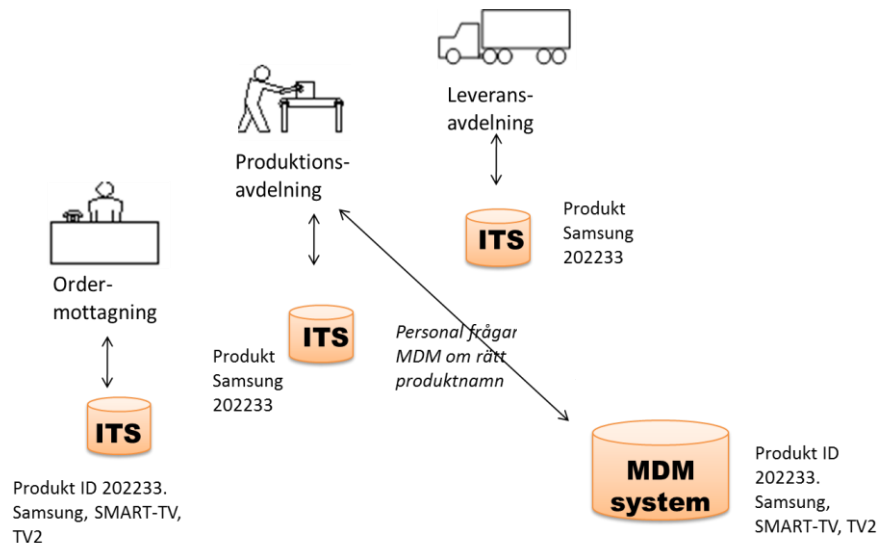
Leveransavdelning

ITS

Produkt Samsung 202233

Produktionsavdelning

ITS

Produkt Samsung 202233

Personal frågar MDM om rätt produktnamn

Ordermottagning

ITS

Produkt ID 202233. Samsung, SMART-TV, TV2

MDM system

Produkt ID 202233. Samsung, SMART-TV, TV2